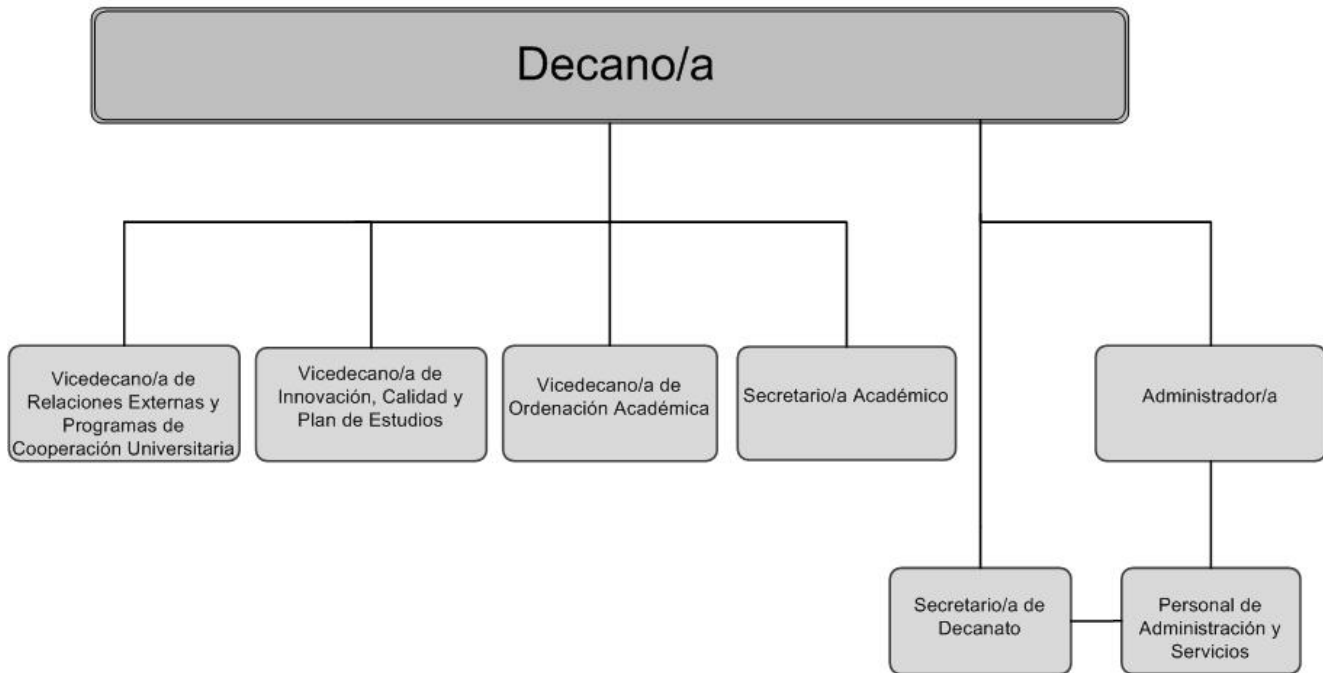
Decano/a

Vicedecano/a de Relaciones Externas y Programas de Cooperación Universitaria

Vicedecano/a de Innovación, Calidad y Plan de Estudios

Vicedecano/a de Ordenación Académica

Secretario/a Académico

Administrador/a

Secretario/a de Decanato

Personal de Administración y Servicios